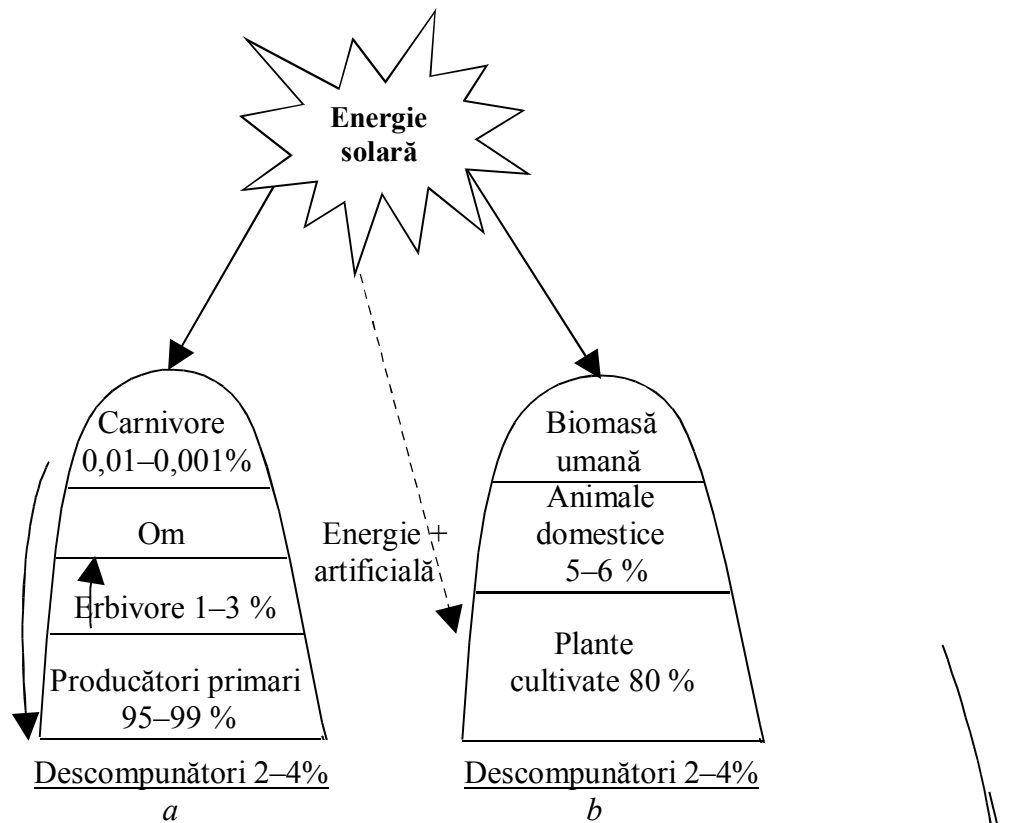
Energie solară

Carnivore 0,01–0,001%

Om

Erbivore 1–3 %

Producători primari 95–99 %

Descompunători 2–4%

*a*

Energie + artificială

Biomasă umană

Animale domestice 5–6 %

Plante cultivate 80 %

Descompunători 2–4%

*b*